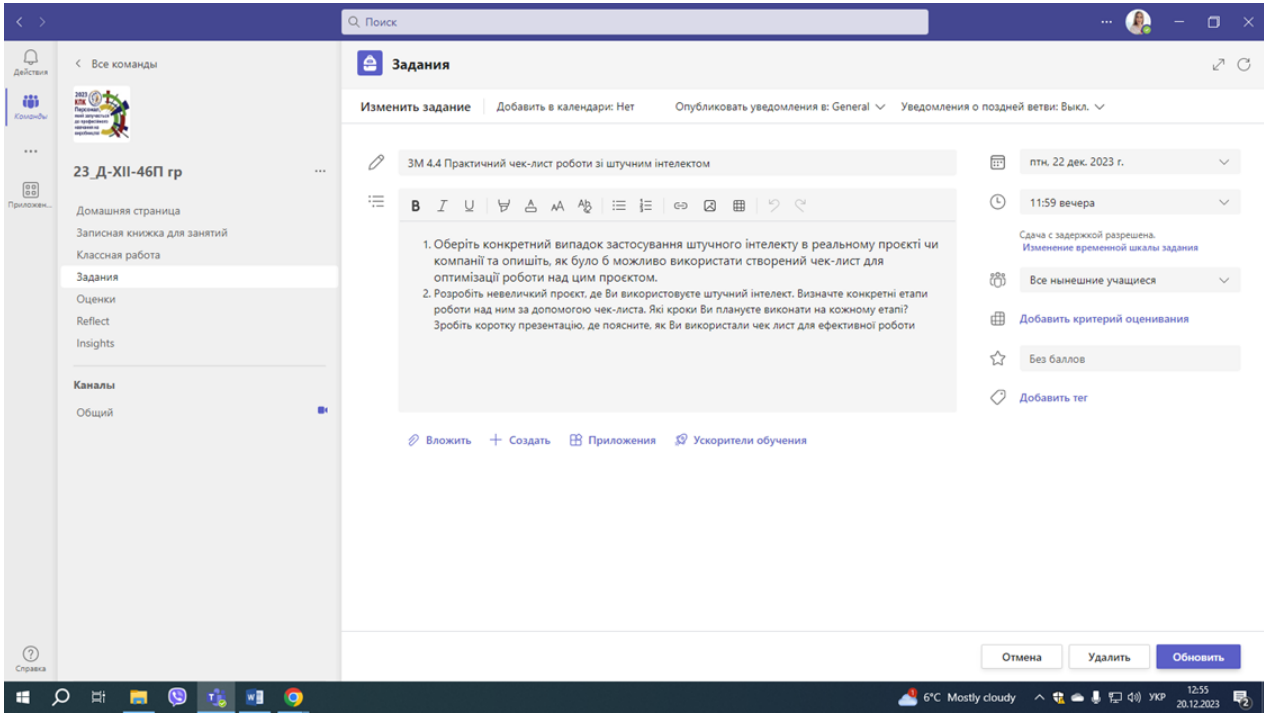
Поиск

Действия

Команды

Приложен...

Справка

< Все команды

2023 КПК Персонал... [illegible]

23_Д-XII-46П гр ...

Домашняя страница
Записная книжка для занятий
Классная работа
Задания
Оценки
Reflect
Insights

Каналы

Общий

Задания

Изменить задание | Добавить в календари: Нет | Опубликовать уведомления в: General | Уведомления о поздней ветви: Выкл.

ЗМ 4.4 Практичний чек-лист роботи зі штучним інтелектом

1. Оберіть конкретний випадок застосування штучного інтелекту в реальному проєкті чи компанії та опишіть, як було б можливо використати створений чек-лист для оптимізації роботи над цим проєктом.
2. Розробіть невеличкий проєкт, де Ви використовуєте штучний інтелект. Визначте конкретні етапи роботи над ним за допомогою чек-листа. Які кроки Ви плануєте виконати на кожному етапі? Зробіть коротку презентацію, де поясните, як Ви використали чек лист для ефективної роботи

Вложить + Создать Приложения Ускорители обучения

птн, 22 дек. 2023 г.

11:59 вечера

Сдача с задержкой разрешена.
Изменение временной шкалы задания

Все нынешние учащиеся

Добавить критерий оценивания

Без баллов

Добавить тег

Отмена | Удалить | Обновить

6°C Mostly cloudy УКР 12:55 20.12.2023